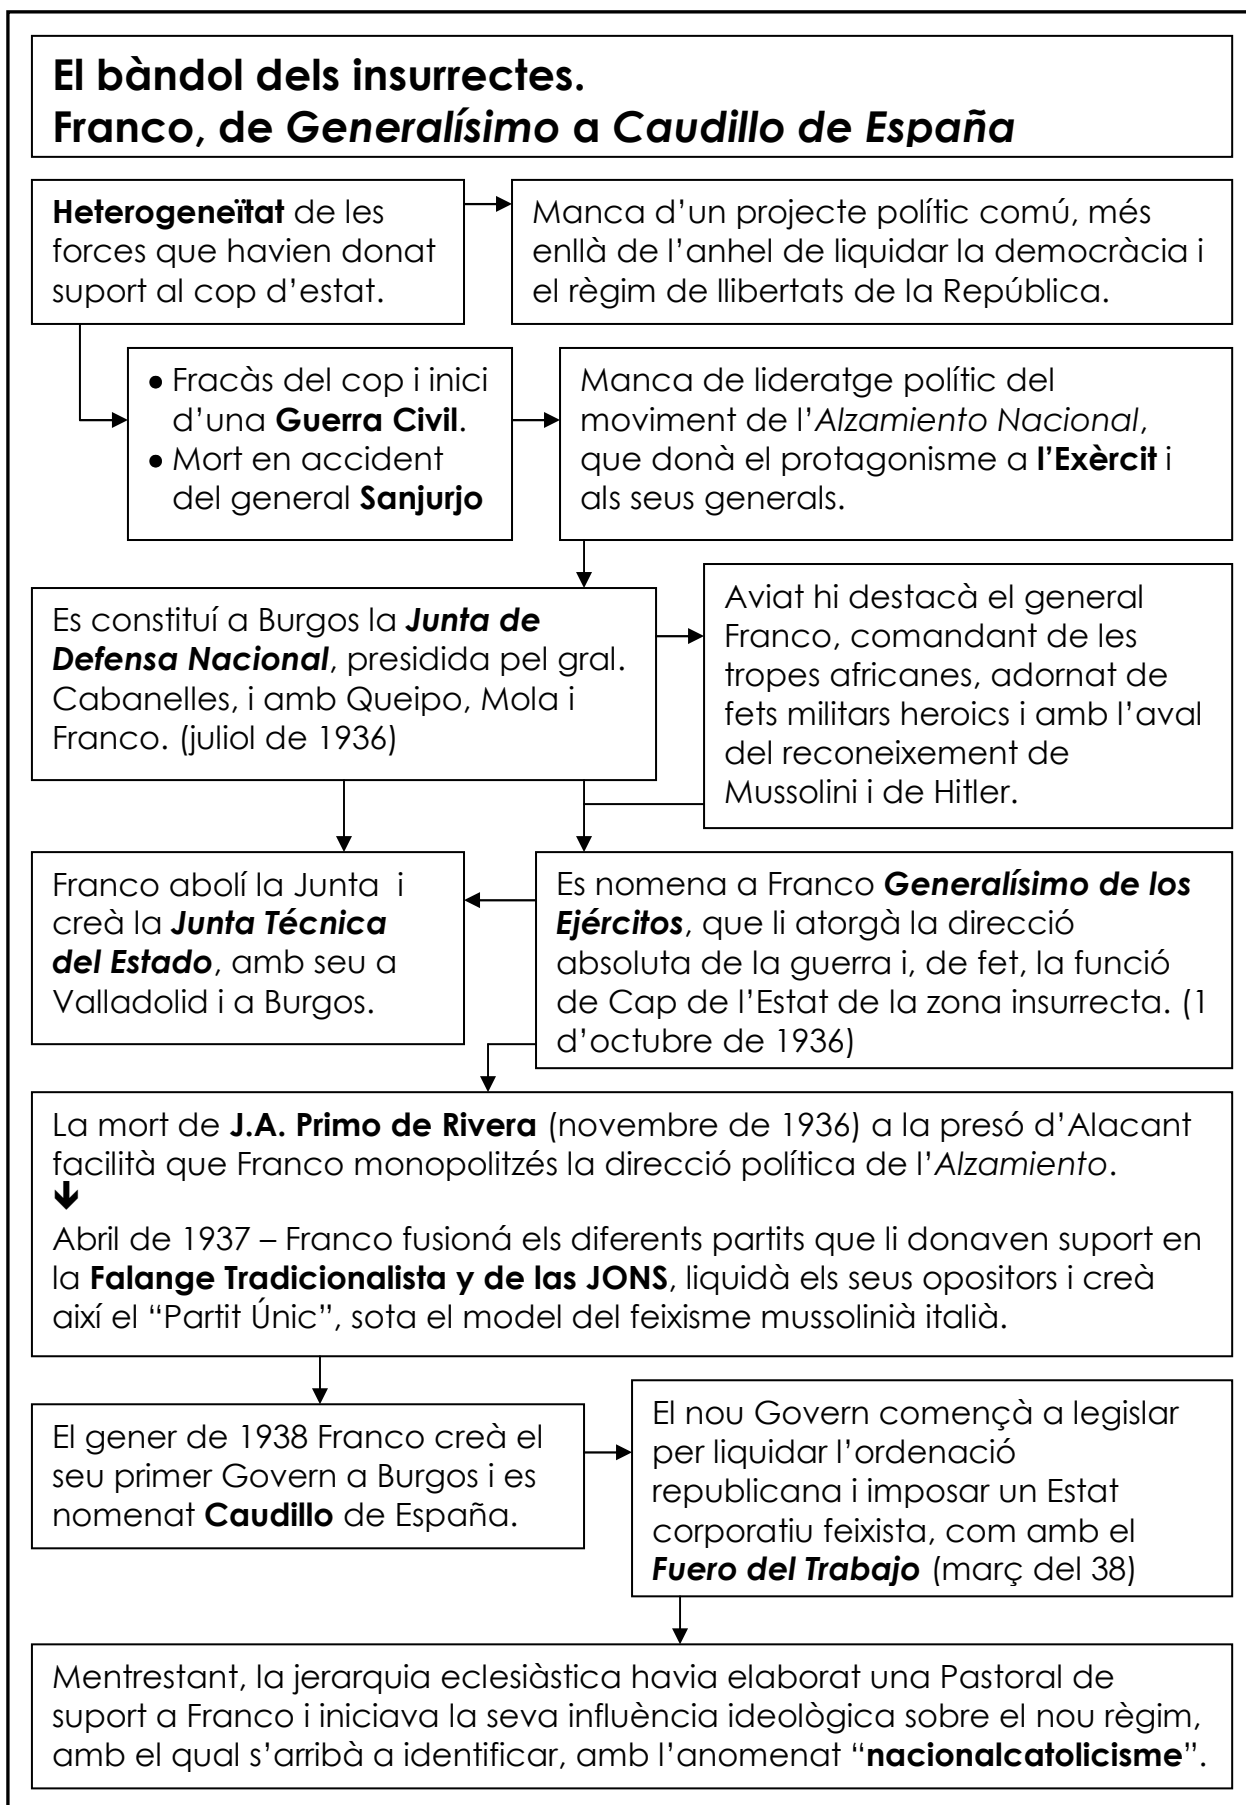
**El bàndol dels insurrectes. Franco, de *Generalísimo* a *Caudillo de España***

**Heterogeneïtat** de les forces que havien donat suport al cop d'estat.

Manca d'un projecte polític comú, més enllà de l'anhel de liquidar la democràcia i el règim de llibertats de la República.

- Fracàs del cop i inici d'una **Guerra Civil**.
- Mort en accident del general **Sanjurjo**

Manca de lideratge polític del moviment de l'*Alzamiento Nacional*, que donà el protagonisme a **l'Exèrcit** i als seus generals.

Es constituí a Burgos la ***Junta de Defensa Nacional***, presidida pel gral. Cabanelles, i amb Queipo, Mola i Franco. (juliol de 1936)

Aviat hi destacà el general Franco, comandant de les tropes africanes, adornat de fets militars heroics i amb l'aval del reconeixement de Mussolini i de Hitler.

Franco abolí la Junta i creà la ***Junta Técnica del Estado***, amb seu a Valladolid i a Burgos.

Es nomena a Franco ***Generalísimo de los Ejércitos***, que li atorgà la direcció absoluta de la guerra i, de fet, la funció de Cap de l'Estat de la zona insurrecta. (1 d'octubre de 1936)

La mort de **J.A. Primo de Rivera** (novembre de 1936) a la presó d'Alacant facilità que Franco monopolitzés la direcció política de l'*Alzamiento*.
↓
Abril de 1937 – Franco fusioná els diferents partits que li donaven suport en la **Falange Tradicionalista y de las JONS**, liquidà els seus opositors i creà així el "Partit Únic", sota el model del feixisme mussolinià italià.

El gener de 1938 Franco creà el seu primer Govern a Burgos i es nomenat **Caudillo** de España.

El nou Govern començà a legislar per liquidar l'ordenació republicana i imposar un Estat corporatiu feixista, com amb el ***Fuero del Trabajo*** (març del 38)

Mentrestant, la jerarquia eclesiàstica havia elaborat una Pastoral de suport a Franco i iniciava la seva influència ideològica sobre el nou règim, amb el qual s'arribà a identificar, amb l'anomenat "**nacionalcatolicisme**".